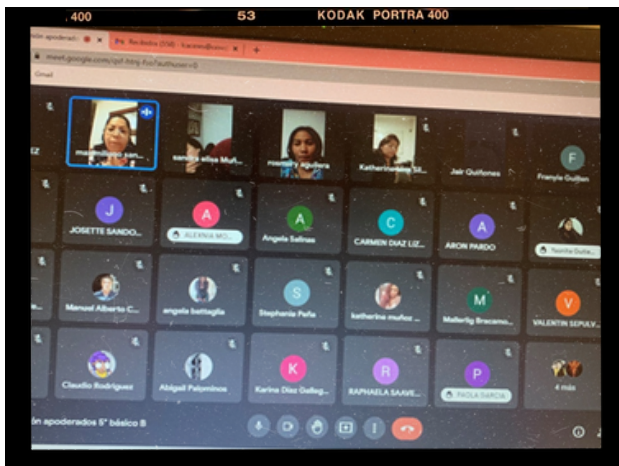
400 53 KODAK PORTRA 400

ión apoderado ✕ | Recibidos (558) - ✕ | +

meet.google.com/qst-hbrg-fco?authuser=0

Gmail

EZ

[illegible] san...

sandra elisa Muñ...

rosmary aguilera

Katherine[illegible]

Jair Quiñones

F

Franyle Guillen

J

JOSETTE SANDO...

A

ALEXNIA MO...

A

Angela Salinas

C

CARMEN DIAZ LIZ...

A

ARON PARDO

Yanita Gutie...

Manuel Alberto C...

angela battaglia

S

Stephanie Peña

katherine muñoz ...

M

Mellerlig Bracamo...

V

VALENTIN SEPULV...

Claudio Rodriguez

Abigail Palominos

K

Karina Diaz Galleg...

R

RAPHAELA SAAVE...

P

PAOLA GARCIA

4 más

ión apoderados 5° básico B